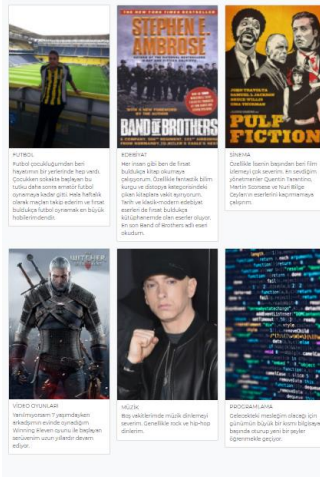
FUTBOL

Futbol çocukluğumdan beri hayatımın bir yerlerinde hep vardı. Çocukken sokakta başlayan bu tutku daha sonra amatör futbol oynamaya kadar gitti. Hala haftalık olarak maçları takip ederim ve fırsat bulduğca futbol oynamak en büyük hobilerimdendir.

STEPHEN E. AMBROSE

BAND OF BROTHERS

EDEBİYAT

Her insan gibi ben de fırsat buldukça kitap okumaya çalışırım. Özellikle fantastik bilim kurgu ve distopya kategorisindeki çıkan kitaplara yakın ayrıyorum. Tarih ve klasik-modern edebiyat eserleri de fırsat buldukça kütüphanemde olan eserler oluyor. En son Band of Brothers adlı eseri okudum.

PULP FICTION

SİNEMA

Özellikle lisenin başından beri film izlemeyi çok severim. En sevdiğim yönetmenler Quentin Tarantino, Martin Scorsese ve Nuri Bilge Ceylan'ın eserlerini kaçırmamaya çalışırım.

THE WITCHER

VİDEO OYUNLARI

Yenilmyorsam 7 yaşındayken arkadaşımın evinde oynadığım Winning Eleven oyunu ile başlayan serüvenim uzun yıllardır devam ediyor.

MÜZİK

Boş vakitlerimde müzik dinlemeyi severim. Genellikle rock ve hip-hop dinlerim.

PROGRAMLAMA

Gelecekteki mesleğim olacağı için günümün büyük bir kısmı bilgisayar başında oturup yeni bir şeyler öğrenmekle geçiyor.